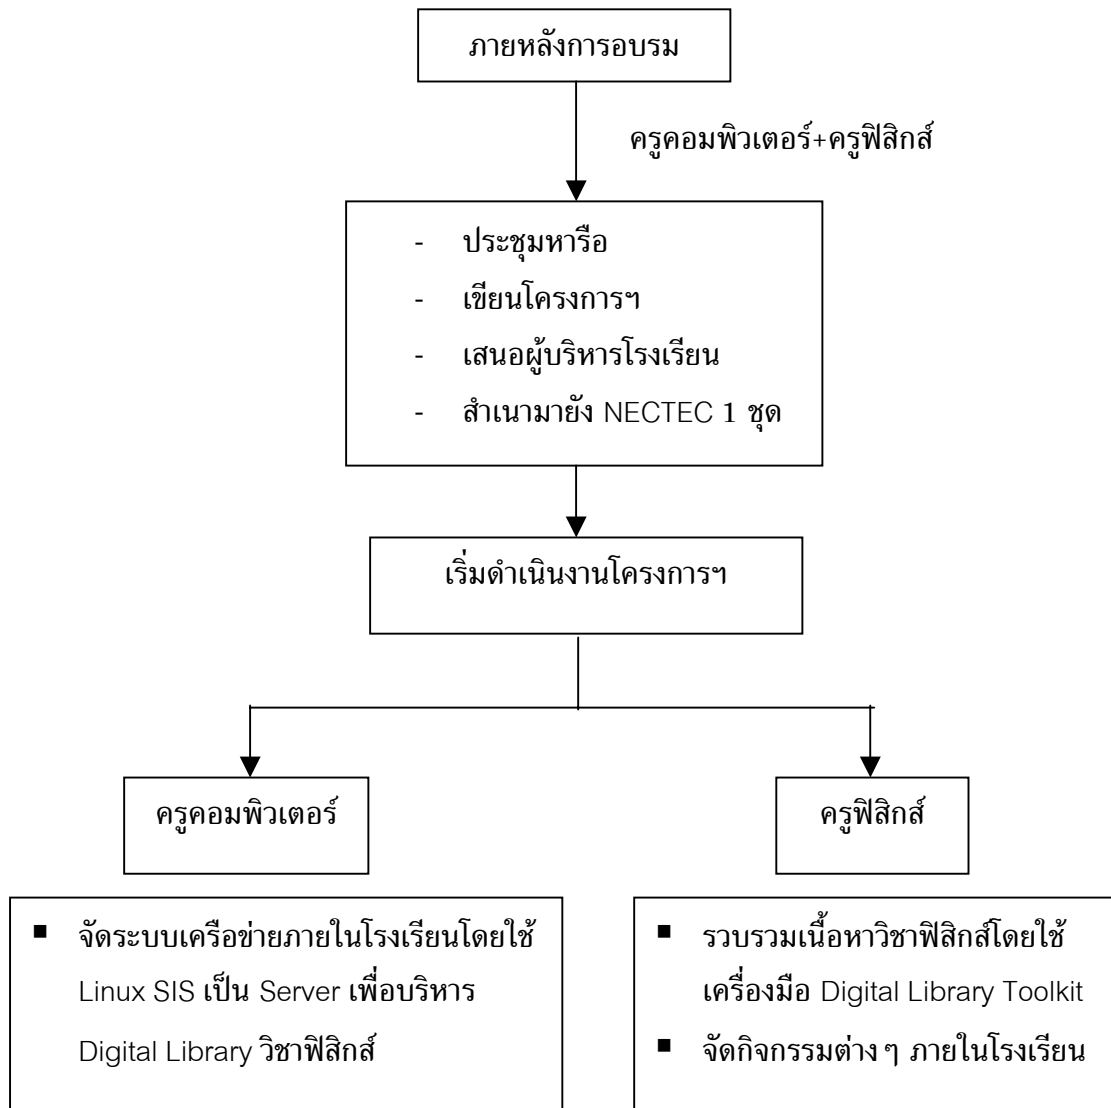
ภายหลังการอบรม

ครูคอมพิวเตอร์+ครูฟิสิกส์

- ประชุมหารือ
- เขียนโครงการฯ
- เสนอผู้บริหารโรงเรียน
- สำเนามายัง NECTEC 1 ชุด

เริ่มดำเนินงานโครงการฯ

ครูคอมพิวเตอร์

ครูฟิสิกส์

▪ จัดระบบเครือข่ายภายในโรงเรียนโดยใช้ Linux SIS เป็น Server เพื่อบริหาร Digital Library วิชาฟิสิกส์

▪ รวบรวมเนื้อหาวิชาฟิสิกส์โดยใช้เครื่องมือ Digital Library Toolkit
▪ จัดกิจกรรมต่าง ๆ ภายในโรงเรียน